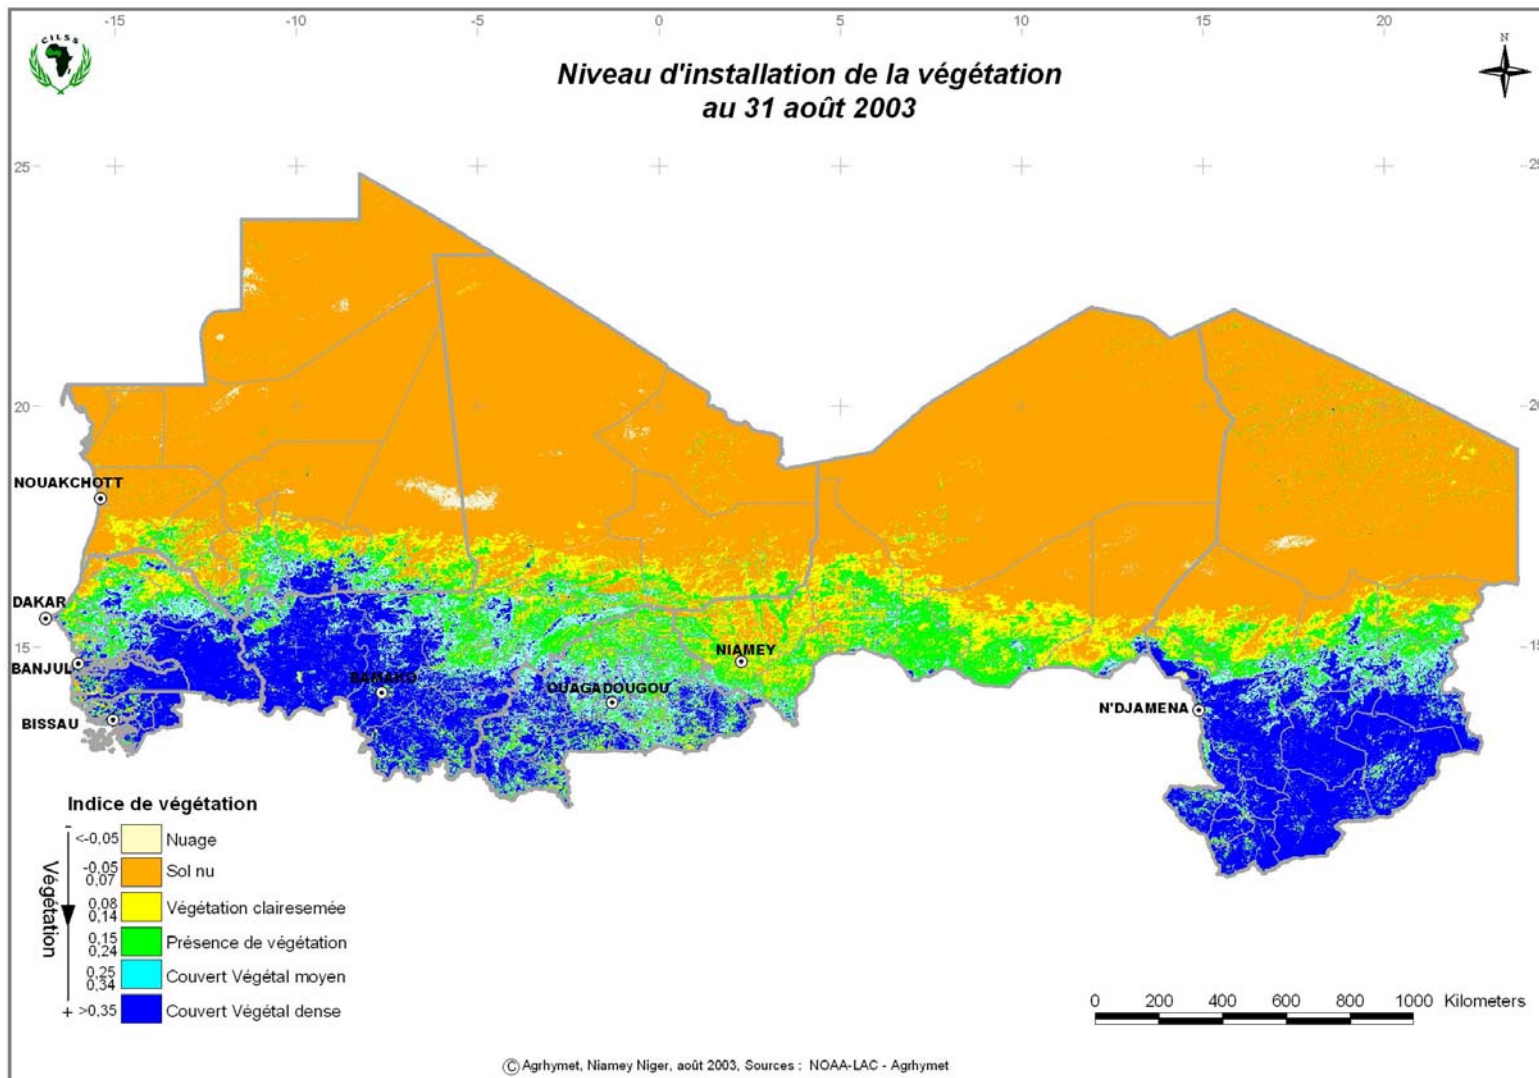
-15 -10 -5 0 5 10 15 20

CILSS

Niveau d'installation de la végétation
au 31 août 2003

N

25
20
15

NOUAKCHOTT
DAKAR
BANJUL
BISSAU
BAMAKO
OUAGADOUGOU
NIAMEY
N'DJAMENA

Indice de végétation

| | | |
|---|---|---|
| - | <-0,05 | Nuage |
| | -0,05 0,07 | Sol nu |
| | 0,08 0,14 | Végétation clairesemée |
| | 0,15 0,24 | Présence de végétation |
| | 0,25 0,34 | Couvert Végétal moyen |
| + | >0,35 | Couvert Végétal dense |

Végétation

0 200 400 600 800 1000 Kilometers

© Agrhymet, Niamey Niger, août 2003, Sources : NOAA-LAC - Agrhymet